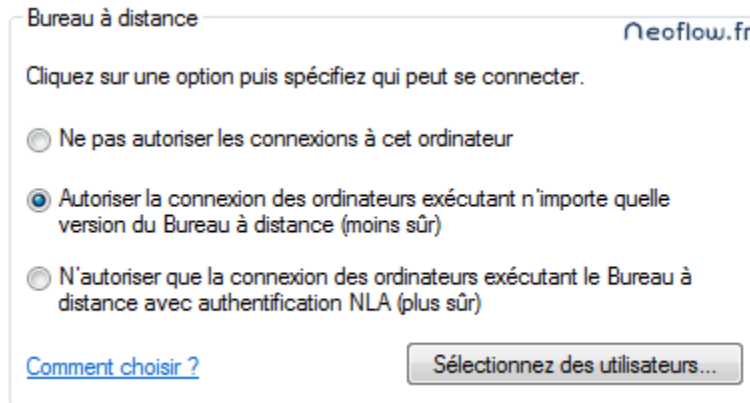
Bureau à distance

Neoflow.fr

Cliquez sur une option puis spécifiez qui peut se connecter.

Ne pas autoriser les connexions à cet ordinateur

Autoriser la connexion des ordinateurs exécutant n'importe quelle version du Bureau à distance (moins sûr)

N'autoriser que la connexion des ordinateurs exécutant le Bureau à distance avec authentification NLA (plus sûr)

Comment choisir ?

Sélectionnez des utilisateurs...